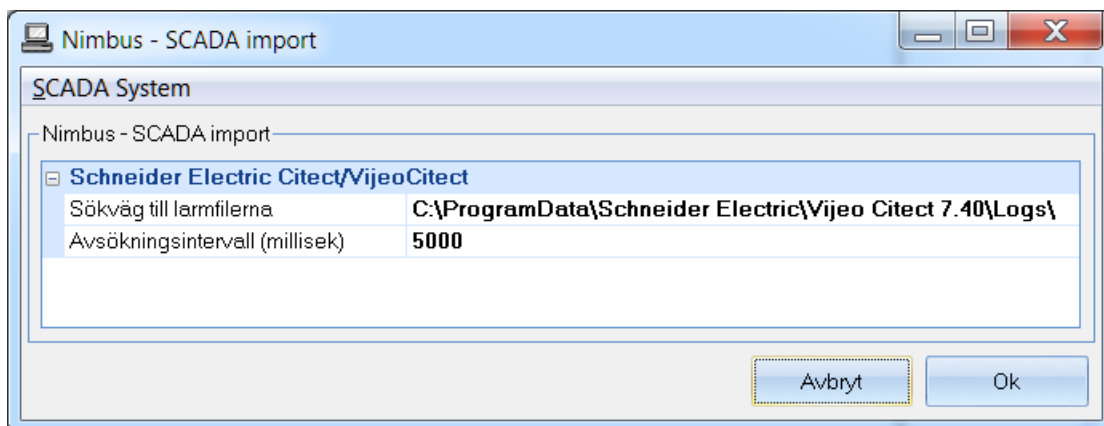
Nimbus - SCADA import

SCADA System

Nimbus - SCADA import

Schneider Electric Citect/VijeoCitect

| Sökväg till larmfilerna | C:\ProgramData\Schneider Electric\Vijeo Citect 7.40\Logs\ |
|---|---|
| Avsökningsintervall (millisek) | 5000 |

Avbryt

Ok